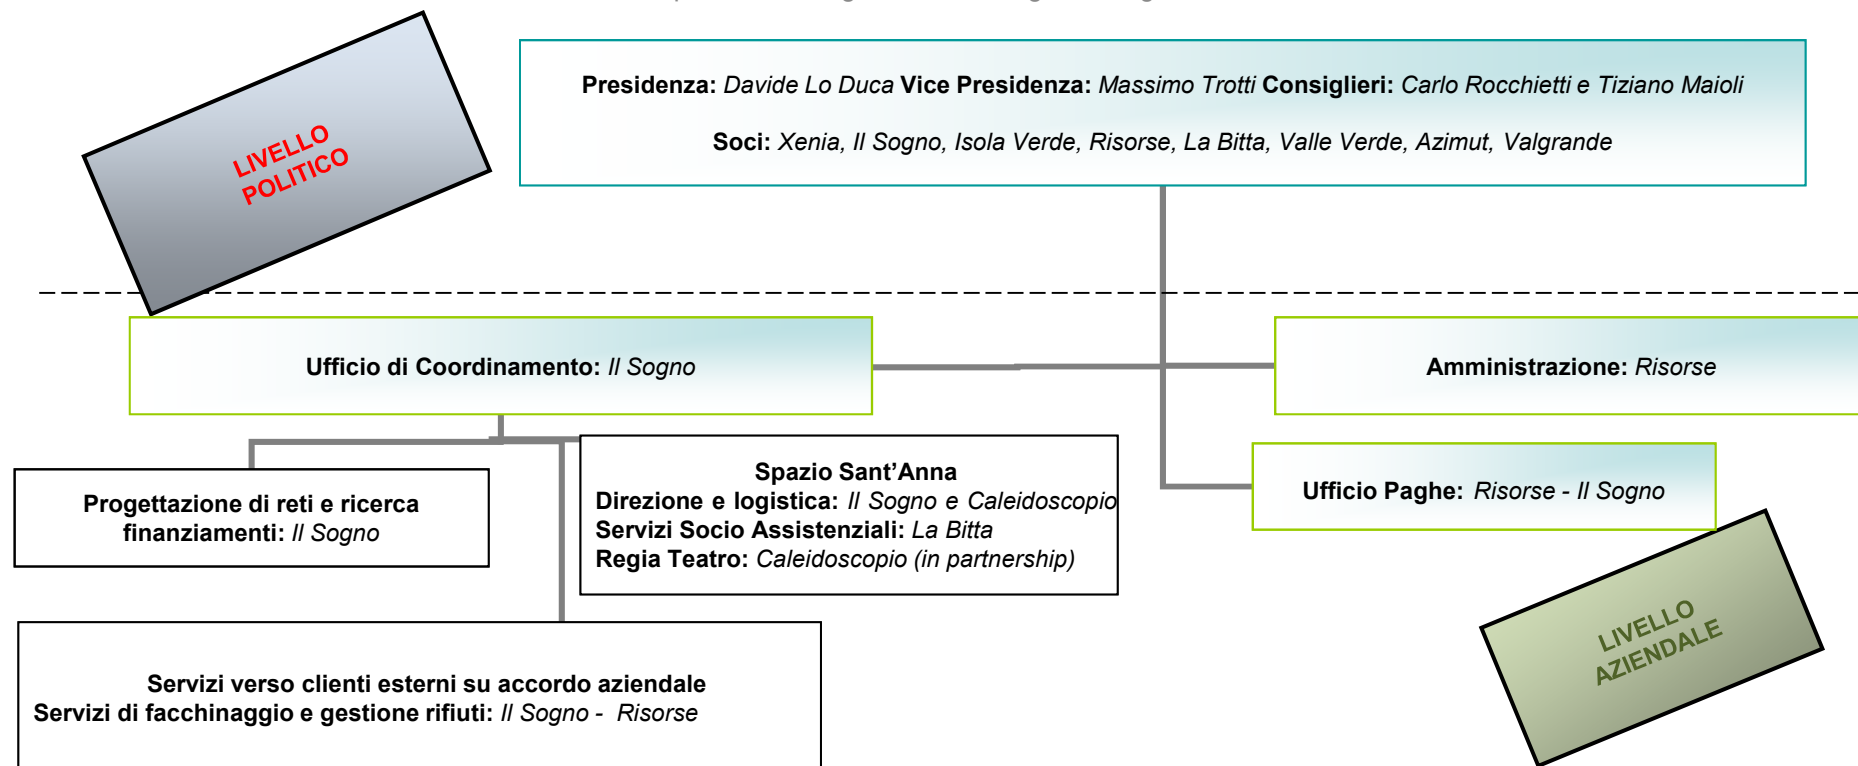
LIVELLO POLITICO

**Presidenza:** *Davide Lo Duca* **Vice Presidenza:** *Massimo Trotti* **Consiglieri:** *Carlo Rocchietti e Tiziano Maioli*

**Soci:** *Xenia, Il Sogno, Isola Verde, Risorse, La Bitta, Valle Verde, Azimut, Valgrande*

**Ufficio di Coordinamento:** *Il Sogno*

**Amministrazione:** *Risorse*

**Progettazione di reti e ricerca finanziamenti:** *Il Sogno*

**Spazio Sant'Anna**
**Direzione e logistica:** *Il Sogno e Caleidoscopio*
**Servizi Socio Assistenziali:** *La Bitta*
**Regia Teatro:** *Caleidoscopio (in partnership)*

**Ufficio Paghe:** *Risorse - Il Sogno*

**Servizi verso clienti esterni su accordo aziendale**
**Servizi di facchinaggio e gestione rifiuti:** *Il Sogno - Risorse*

LIVELLO AZIENDALE